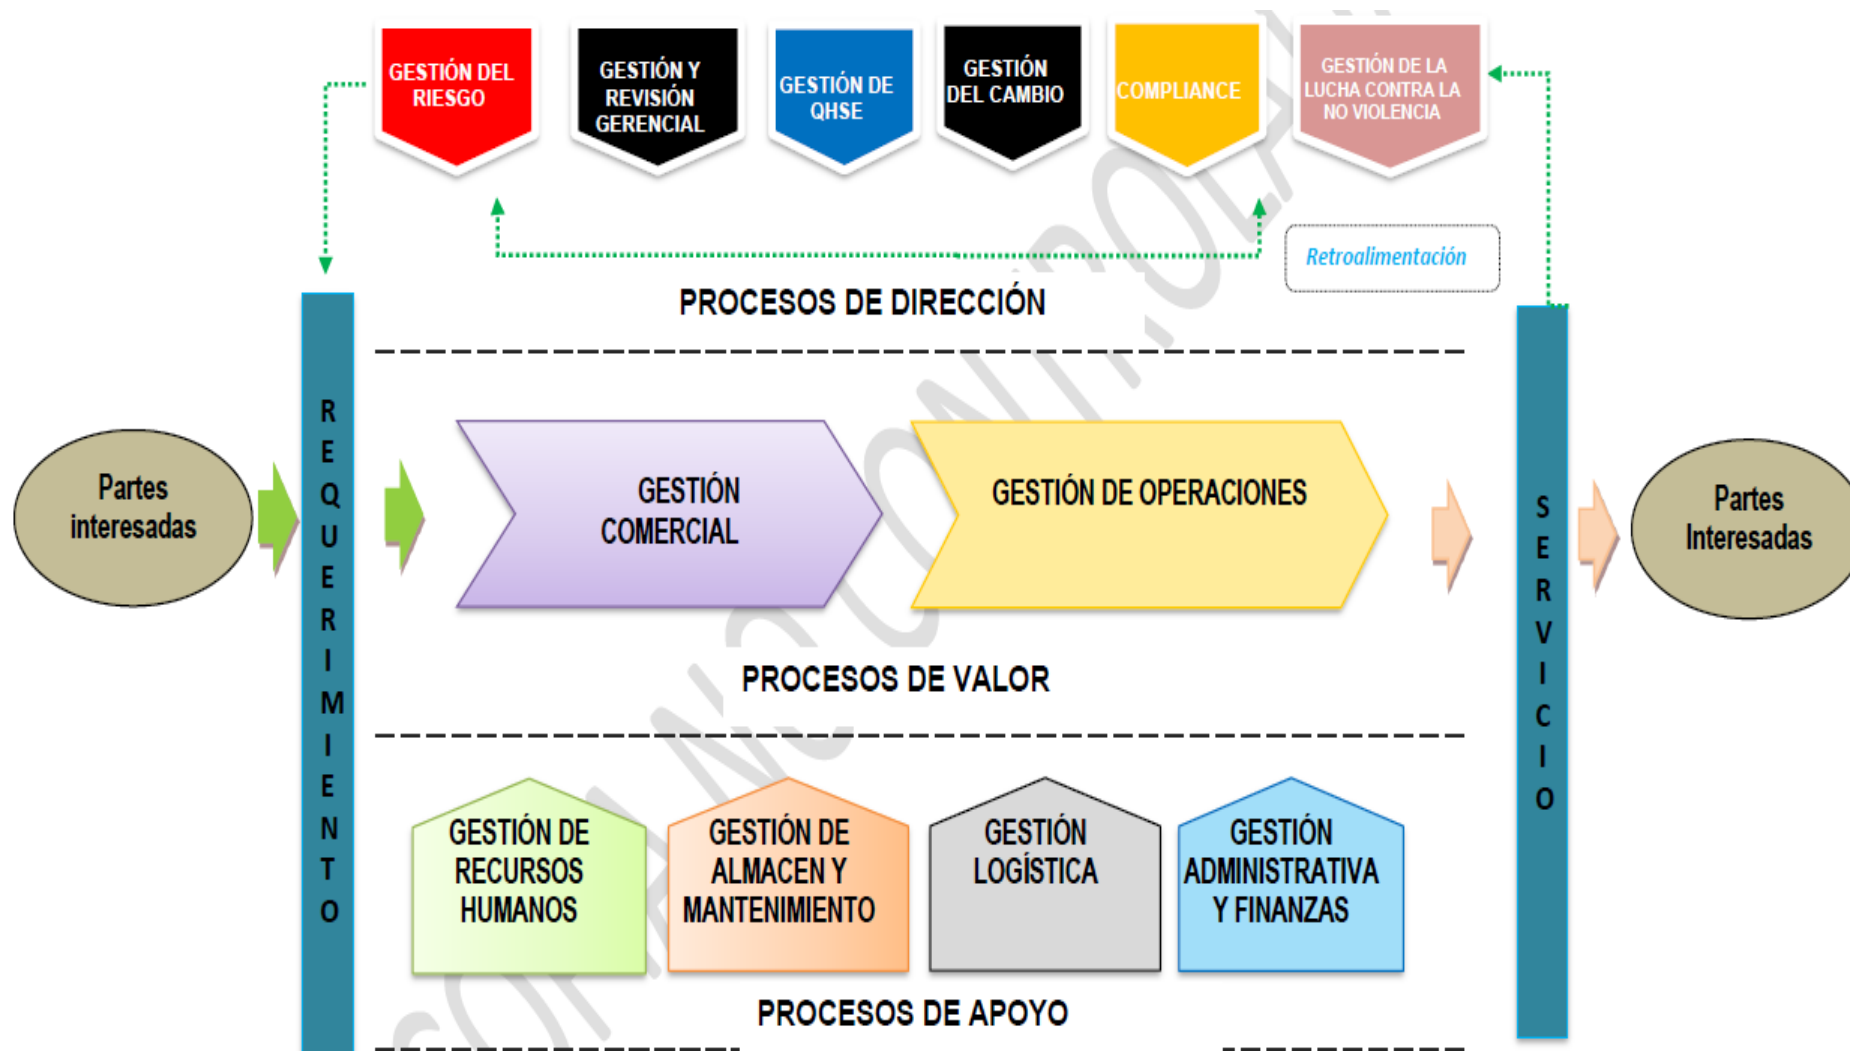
GESTIÓN DEL RIESGO

GESTIÓN Y REVISIÓN GERENCIAL

GESTIÓN DE QHSE

GESTIÓN DEL CAMBIO

COMPLIANCE

GESTIÓN DE LA LUCHA CONTRA LA NO VIOLENCIA

Retroalimentación

PROCESOS DE DIRECCIÓN

Partes interesadas

REQUERIMIENTO

GESTIÓN COMERCIAL

GESTIÓN DE OPERACIONES

SERVICIO

Partes Interesadas

PROCESOS DE VALOR

GESTIÓN DE RECURSOS HUMANOS

GESTIÓN DE ALMACEN Y MANTENIMIENTO

GESTIÓN LOGÍSTICA

GESTIÓN ADMINISTRATIVA Y FINANZAS

PROCESOS DE APOYO

COPIA NO CONTROLADA